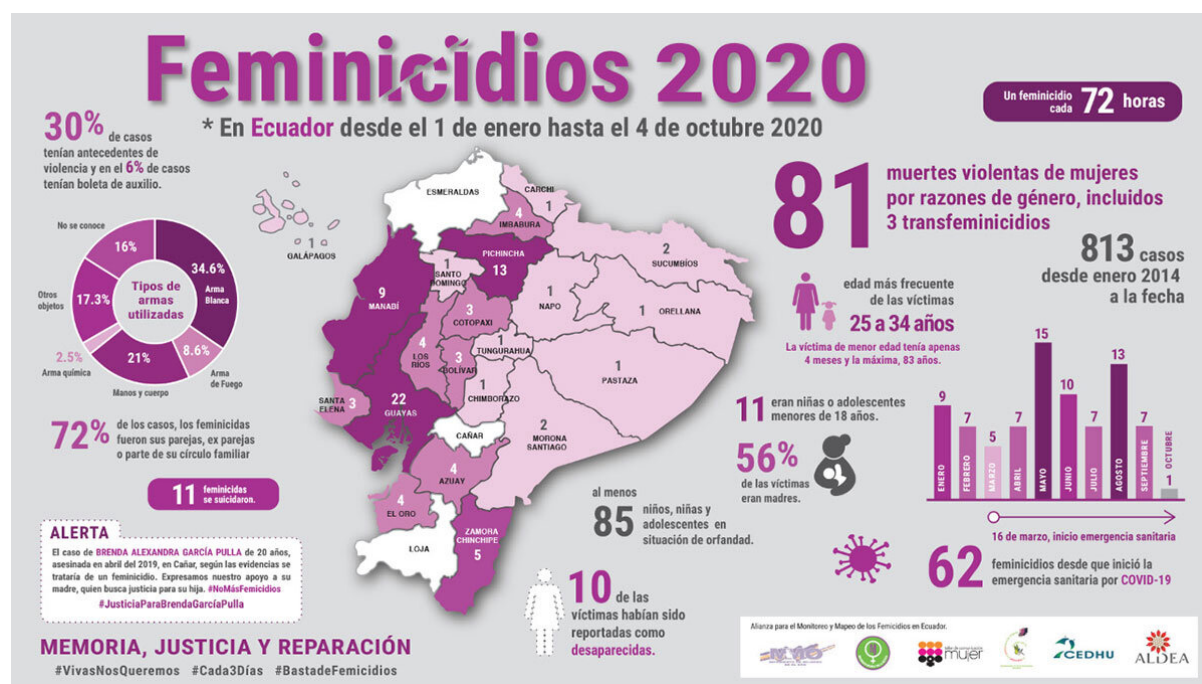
Feminicidios 2020

* En Ecuador desde el 1 de enero hasta el 4 de octubre 2020

Un feminicidio cada 72 horas

30% de casos tenían antecedentes de violencia y en el 6% de casos tenían boleta de auxilio.

Tipos de armas utilizadas

No se conoce 16%
Arma Blanca 34.6%
Otros objetos 17.3%
Arma de Fuego 8.6%
Manos y cuerpo 21%
Arma química 2.5%

72% de los casos, los feminicidas fueron sus parejas, ex parejas o parte de su círculo familiar

11 feminicidas se suicidaron.

ALERTA
El caso de BRENDA ALEXANDRA GARCÍA PULLA de 20 años, asesinada en abril del 2019, en Cañar, según las evidencias se trataría de un feminicidio. Expresamos nuestro apoyo a su madre, quien busca justicia para su hija. #NoMásFemicidios #JusticiaParaBrendaGarcíaPulla

MEMORIA, JUSTICIA Y REPARACIÓN
#VivasNosQueremos #Cada3Días #BastadeFemicidios

1 GALÁPAGOS
ESMERALDAS
CARCHI 1
4 IMBABURA
PICHINCHA 13
2 SUCUMBÍOS
1 SANTO DOMINGO
1 NAPO
1 ORELLANA
9 MANABÍ
3 COTOPAXI
4 LOS RÍOS
3 BOLÍVAR
1 TUNGURAHUA
1 PASTAZA
1 CHIMBORAZO
SANTA ELENA 3
22 GUAYAS
CAÑAR
2 MORONA SANTIAGO
4 AZUAY
4 EL ORO
LOJA
ZAMORA CHINCHIPE 5

81 muertes violentas de mujeres por razones de género, incluidos 3 transfeminicidios

813 casos desde enero 2014 a la fecha

edad más frecuente de las víctimas
25 a 34 años
La víctima de menor edad tenía apenas 4 meses y la máxima, 83 años.

11 eran niñas o adolescentes menores de 18 años.

56% de las víctimas eran madres.

al menos 85 niños, niñas y adolescentes en situación de orfandad.

10 de las víctimas habían sido reportadas como desaparecidas.

9 ENERO
7 FEBRERO
5 MARZO
7 ABRIL
15 MAYO
10 JUNIO
7 JULIO
13 AGOSTO
7 SEPTIEMBRE
1 OCTUBRE

16 de marzo, inicio emergencia sanitaria

62 feminicidios desde que inició la emergencia sanitaria por COVID-19

Alianza para el Monitoreo y Mapeo de los Femicidios en Ecuador.
mujer
CEDHU
ALDEA